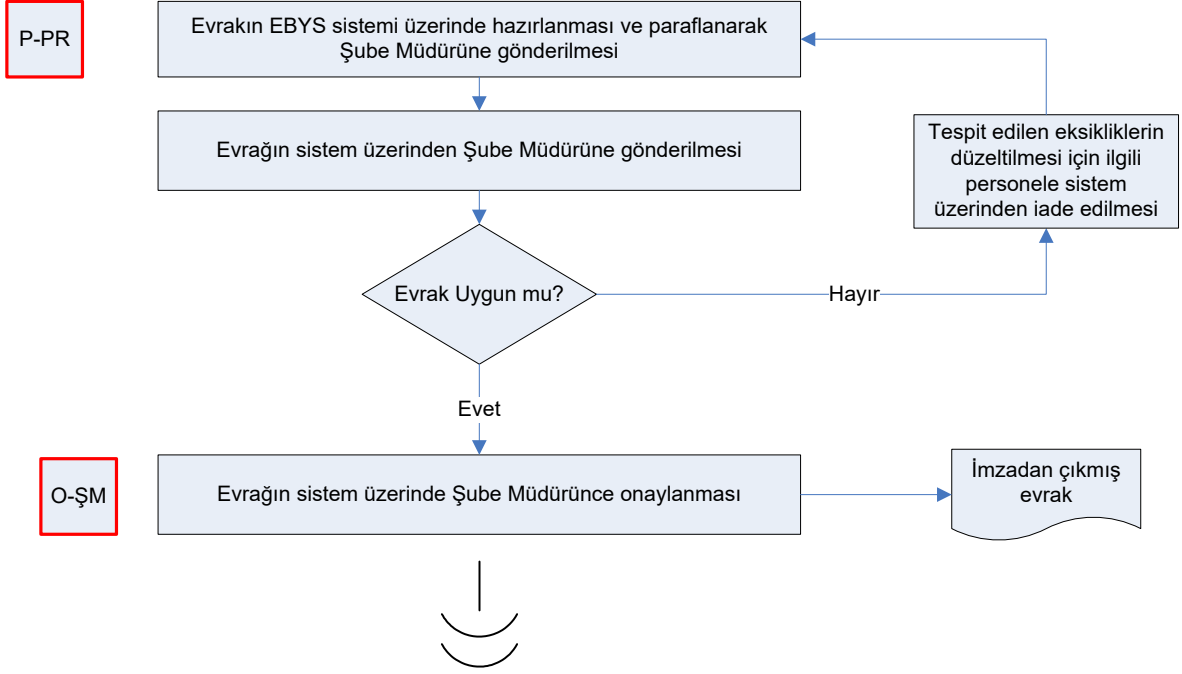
P-PR

Evrakın EBYS sistemi üzerinde hazırlanması ve paraflanarak Şube Müdürüne gönderilmesi

Evrağın sistem üzerinden Şube Müdürüne gönderilmesi

Tespit edilen eksikliklerin düzeltilmesi için ilgili personele sistem üzerinden iade edilmesi

Evrak Uygun mu?

Hayır

Evet

O-ŞM

Evrağın sistem üzerinde Şube Müdürünce onaylanması

İmzadan çıkmış evrak